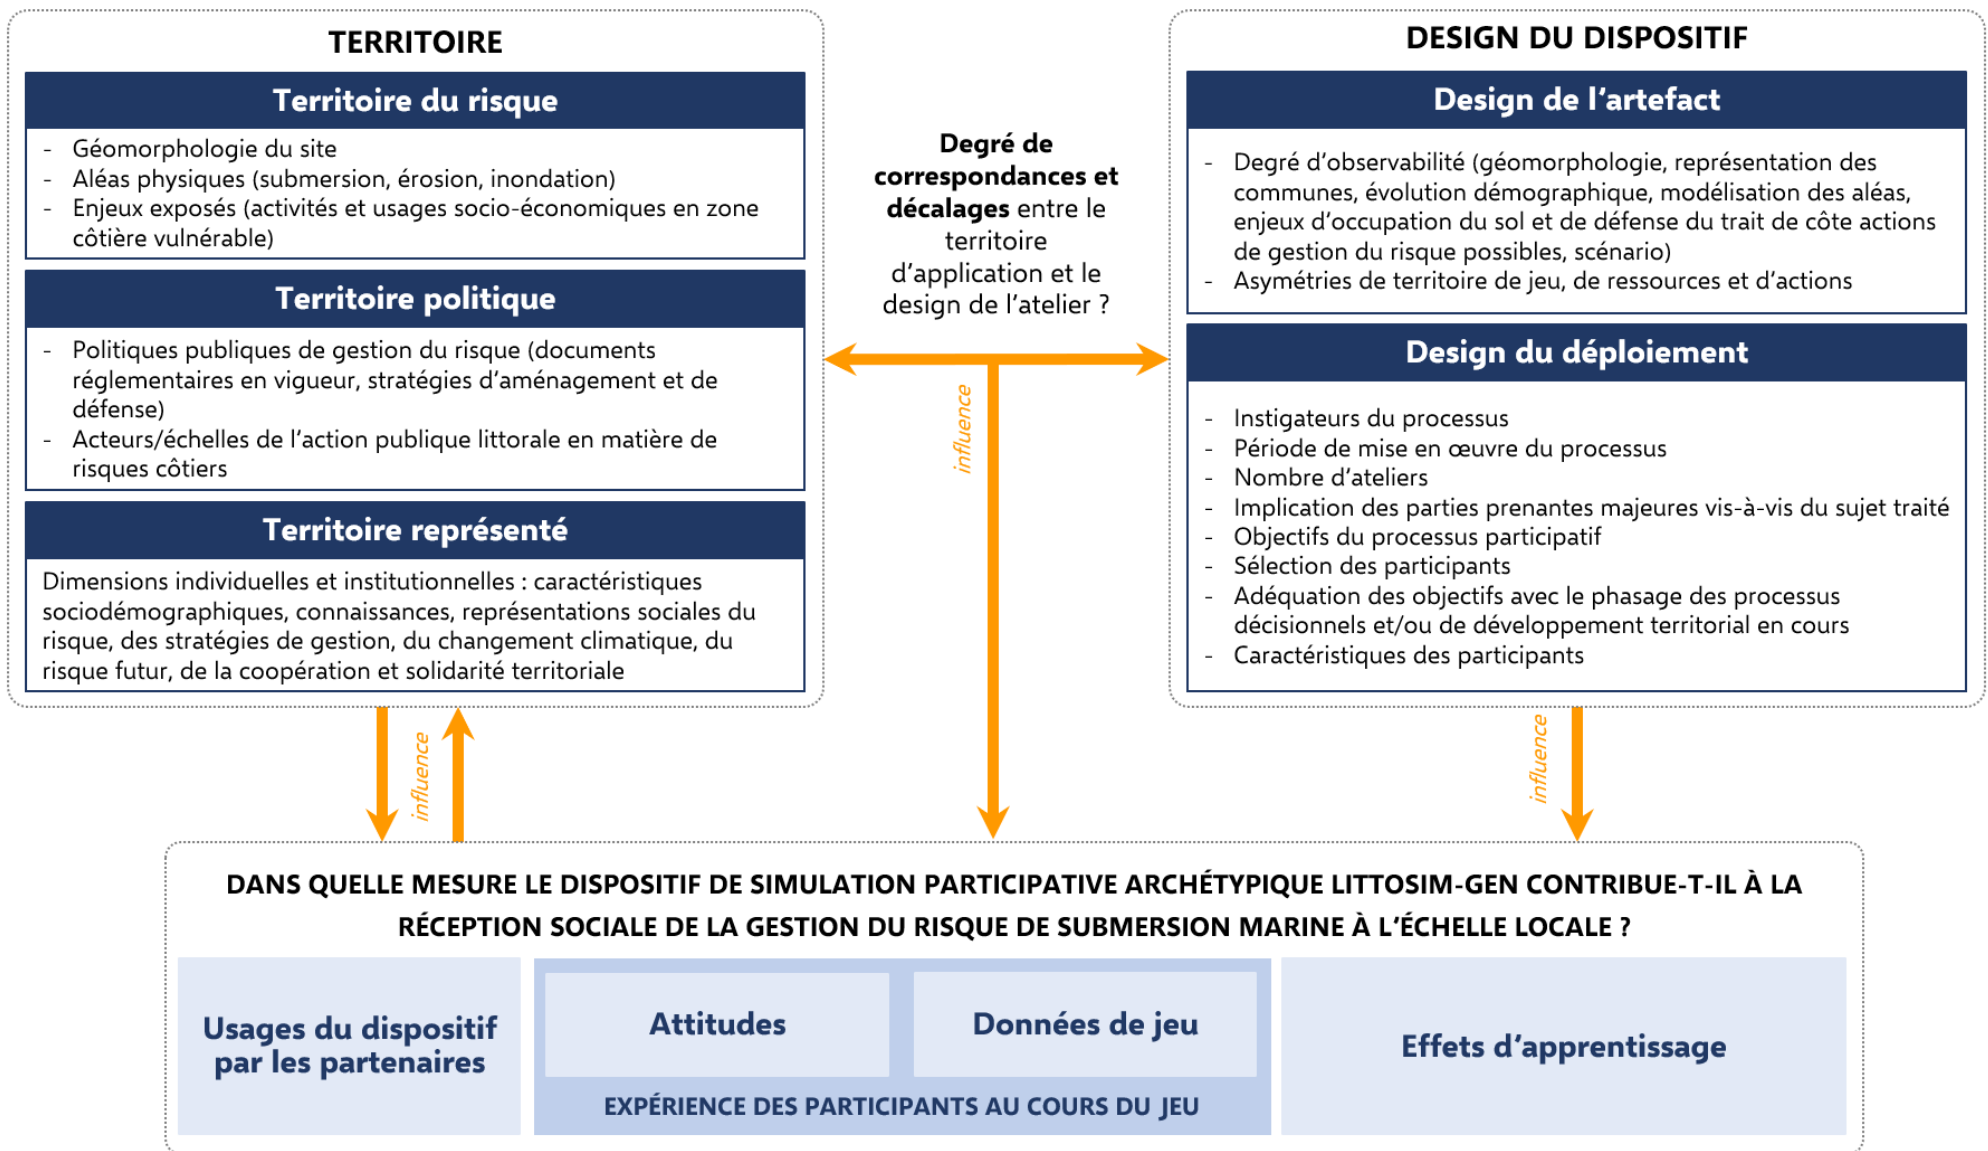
TERRITOIRE

Territoire du risque

- Géomorphologie du site
- Aléas physiques (submersion, érosion, inondation)
- Enjeux exposés (activités et usages socio-économiques en zone côtière vulnérable)

Territoire politique

- Politiques publiques de gestion du risque (documents réglementaires en vigueur, stratégies d'aménagement et de défense)
- Acteurs/échelles de l'action publique littorale en matière de risques côtiers

Territoire représenté

Dimensions individuelles et institutionnelles : caractéristiques sociodémographiques, connaissances, représentations sociales du risque, des stratégies de gestion, du changement climatique, du risque futur, de la coopération et solidarité territoriale

Degré de correspondances et décalages entre le territoire d'application et le design de l'atelier ?

influence

DESIGN DU DISPOSITIF

Design de l'artefact

- Degré d'observabilité (géomorphologie, représentation des communes, évolution démographique, modélisation des aléas, enjeux d'occupation du sol et de défense du trait de côte actions de gestion du risque possibles, scénario)
- Asymétries de territoire de jeu, de ressources et d'actions

Design du déploiement

- Instigateurs du processus
- Période de mise en œuvre du processus
- Nombre d'ateliers
- Implication des parties prenantes majeures vis-à-vis du sujet traité
- Objectifs du processus participatif
- Sélection des participants
- Adéquation des objectifs avec le phasage des processus décisionnels et/ou de développement territorial en cours
- Caractéristiques des participants

influence

influence

DANS QUELLE MESURE LE DISPOSITIF DE SIMULATION PARTICIPATIVE ARCHÉTYPIQUE LITTOSIM-GEN CONTRIBUE-T-IL À LA RÉCEPTION SOCIALE DE LA GESTION DU RISQUE DE SUBMERSION MARINE À L'ÉCHELLE LOCALE ?

Usages du dispositif par les partenaires

Attitudes

Données de jeu

EXPÉRIENCE DES PARTICIPANTS AU COURS DU JEU

Effets d'apprentissage